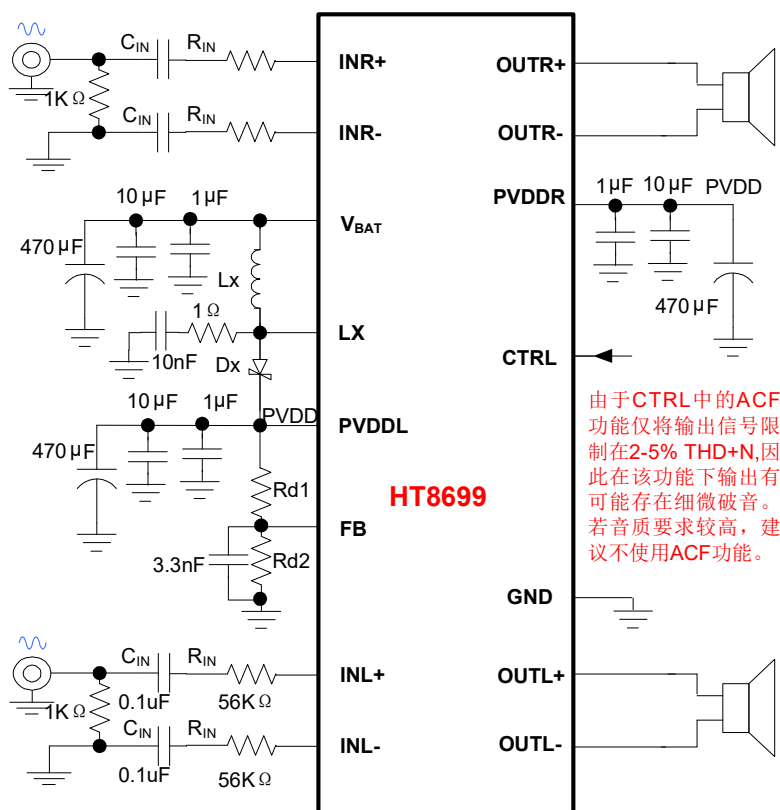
$C_{IN}$ $R_{IN}$

1K Ω

$C_{IN}$ $R_{IN}$

INR+

INR-

OUTR+

OUTR-

10 μF 1μF

470 μF

$V_{BAT}$

PVDDR

1μF 10 μF PVDD

470 μF

Lx

1 Ω

10nF

Dx

LX

CTRL

10 μF 1μF

PVDD

470 μF

PVDDL

由于CTRL中的ACF功能仅将输出信号限制在2-5% THD+N,因此在该功能下输出有可能存在细微破音。若音质要求较高，建议不使用ACF功能。

HT8699

Rd1

FB

3.3nF

Rd2

GND

$C_{IN}$ $R_{IN}$

1K Ω

0.1uF 56K Ω

INL+

OUTL+

$C_{IN}$ $R_{IN}$

0.1uF 56K Ω

INL-

OUTL-